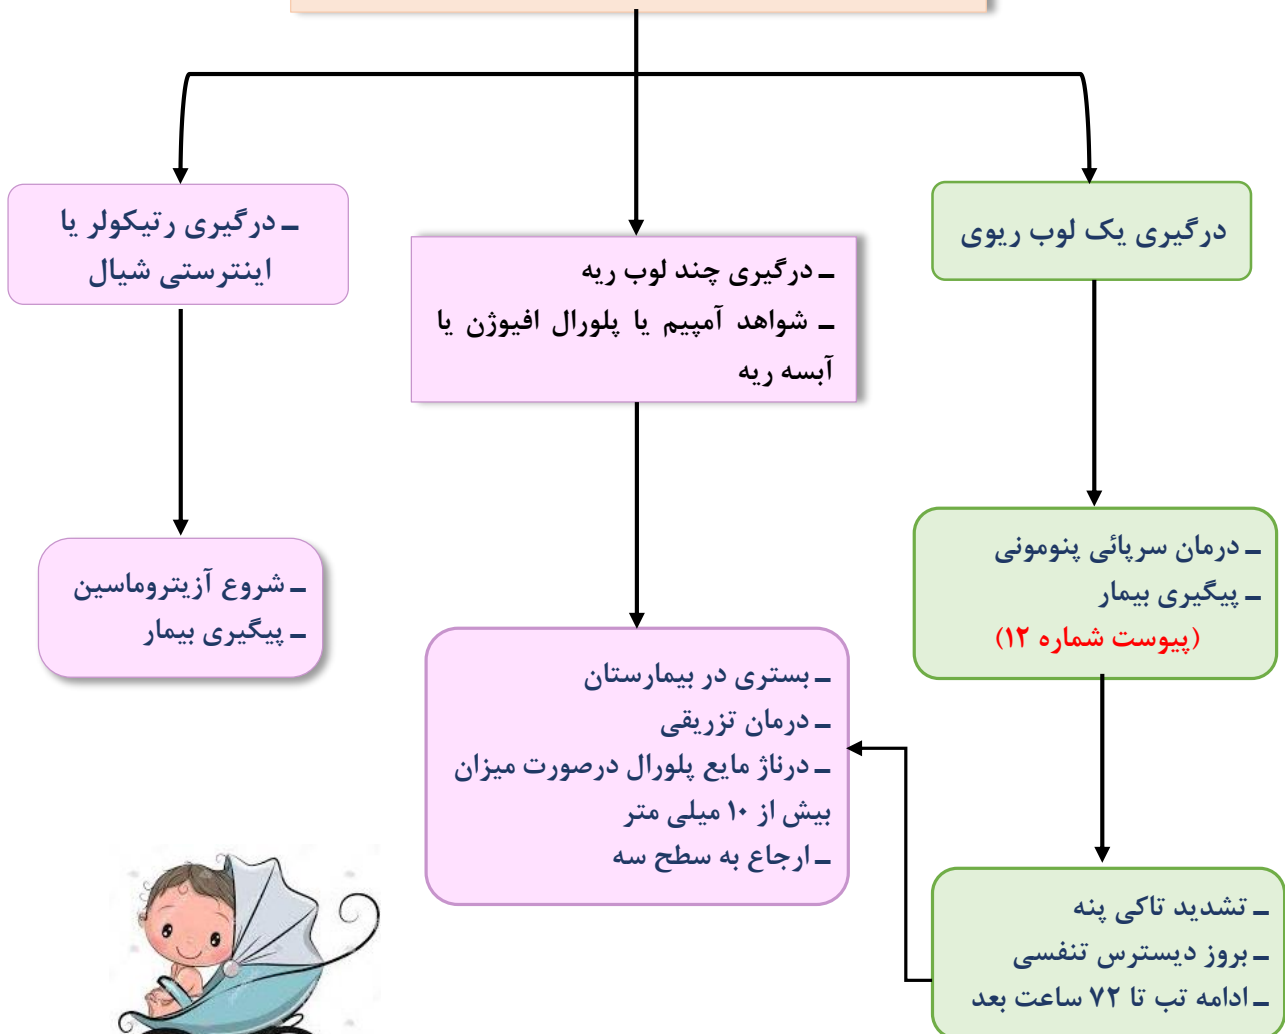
درگیری یک لوب ریوی

ـ درگیری چند لوب ریه
ـ شواهد آمپیم یا پلورال افیوژن یا آبسه ریه

ـ درگیری رتیکولر یا اینترستی شیال

ـ درمان سرپائی پنومونی
ـ پیگیری بیمار
(پیوست شماره ۱۲)

ـ بستری در بیمارستان
ـ درمان تزریقی
ـ درناژ مایع پلورال درصورت میزان بیش از ۱۰ میلی متر
ـ ارجاع به سطح سه

ـ شروع آزیتروماسین
ـ پیگیری بیمار

ـ تشدید تاکی پنه
ـ بروز دیسترس تنفسی
ـ ادامه تب تا ۷۲ ساعت بعد